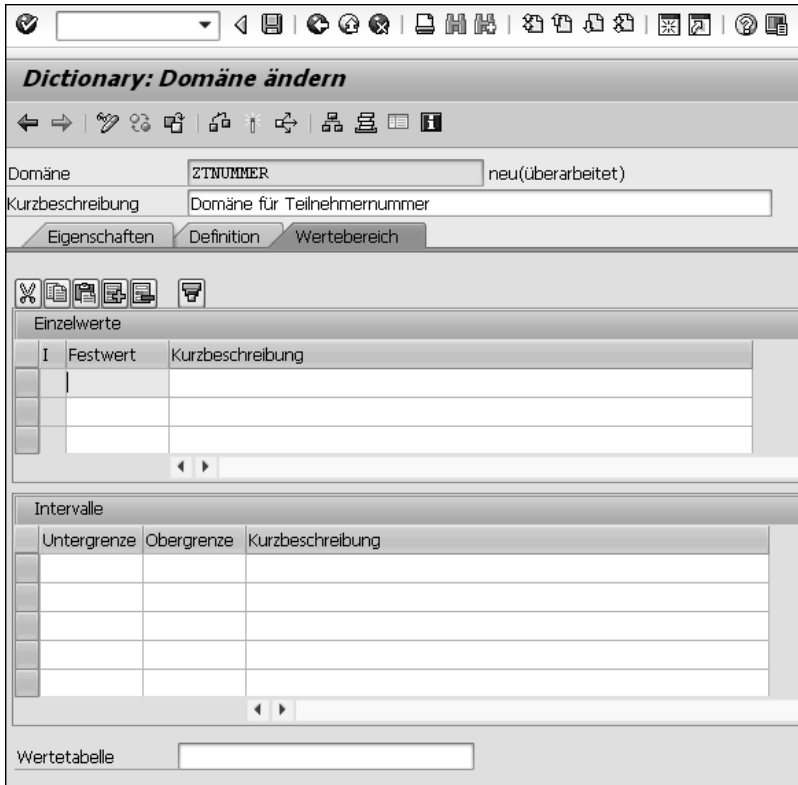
Dictionary: Domäne ändern

Domäne ZTNUMMER neu(überarbeitet)

Kurzbeschreibung Domäne für Teilnehmernummer

Eigenschaften Definition Wertebereich

Einzelwerte

| I | Festwert | Kurzbeschreibung |
|---|---|---|
| | | |
| | | |
| | | |

Intervalle

| Untergrenze | Obergrenze | Kurzbeschreibung |
|---|---|---|
| | | |
| | | |
| | | |
| | | |
| | | |

Wertetabelle